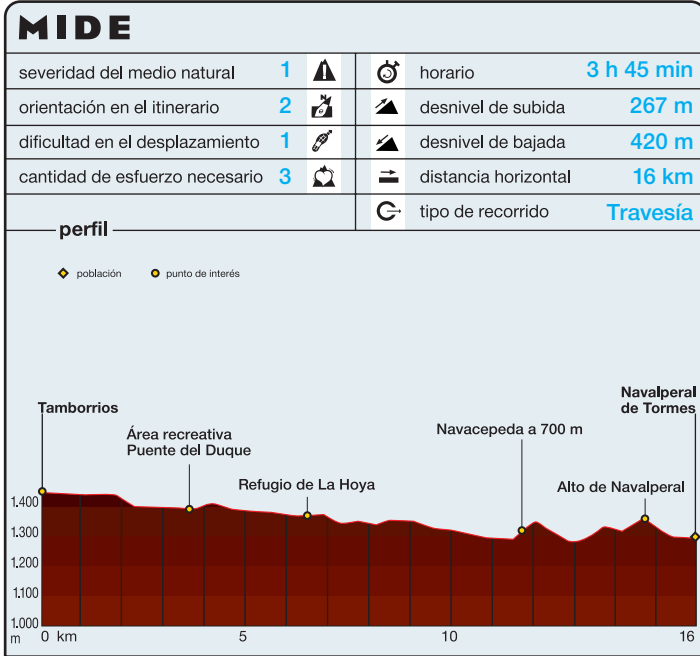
MIDE

| | | | | |
|---|---|---|---|---|
| severidad del medio natural | 1 | | horario | 3 h 45 min |
| orientación en el itinerario | 2 | | desnivel de subida | 267 m |
| dificultad en el desplazamiento | 1 | | desnivel de bajada | 420 m |
| cantidad de esfuerzo necesario | 3 | | distancia horizontal | 16 km |
| | | | tipo de recorrido | Travesía |

perfil

población punto de interés

Tamborrios

Área recreativa Puente del Duque

Refugio de La Hoya

Navacepeda a 700 m

Alto de Navalperal

Navalperal de Tormes

1.400
1.300
1.200
1.100
1.000
m

0 km
5
10
16